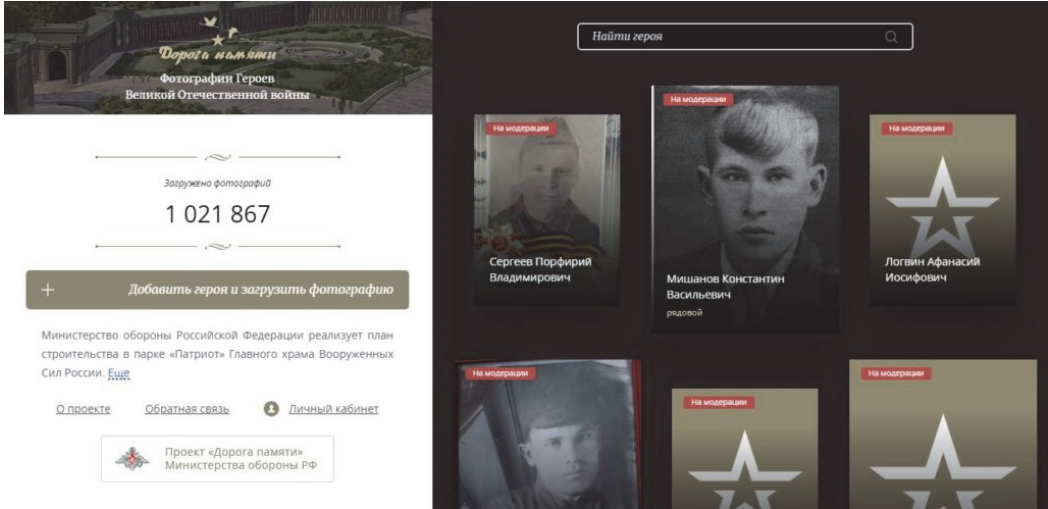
Дорога памяти
Фотографии Героев Великой Отечественной войны

Загружено фотографий
1 021 867

+ Добавить героя и загрузить фотографию

Министерство обороны Российской Федерации реализует план строительства в парке «Патриот» Главного храма Вооруженных Сил России. Еще

О проекте Обратная связь Личный кабинет

Проект «Дорога памяти» Министерства обороны РФ

Найти героя

На модерации
Сергеев Порфирий Владимирович

На модерации
Мишанов Константин Васильевич
рядовой

На модерации
Логвин Афанасий Иосифович

На модерации

На модерации

На модерации